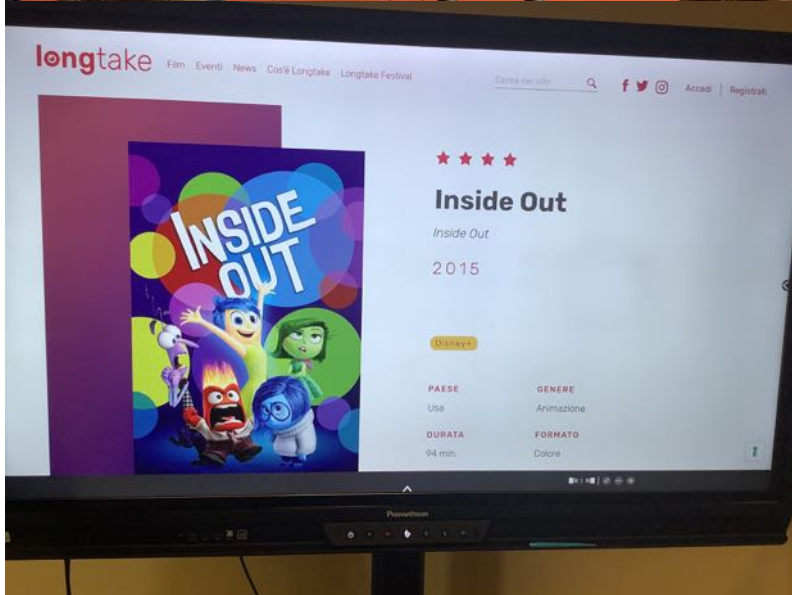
longtake Film Eventi News Cos'è Longtake Longtake Festival

Cerca nel sito

Accedi | Registrati

INSIDE OUT

★★★★

Inside Out

Inside Out

2015

Disney+

PAESE
Usa

GENERE
Animazione

DURATA
94 min.

FORMATO
Colore

Promethean